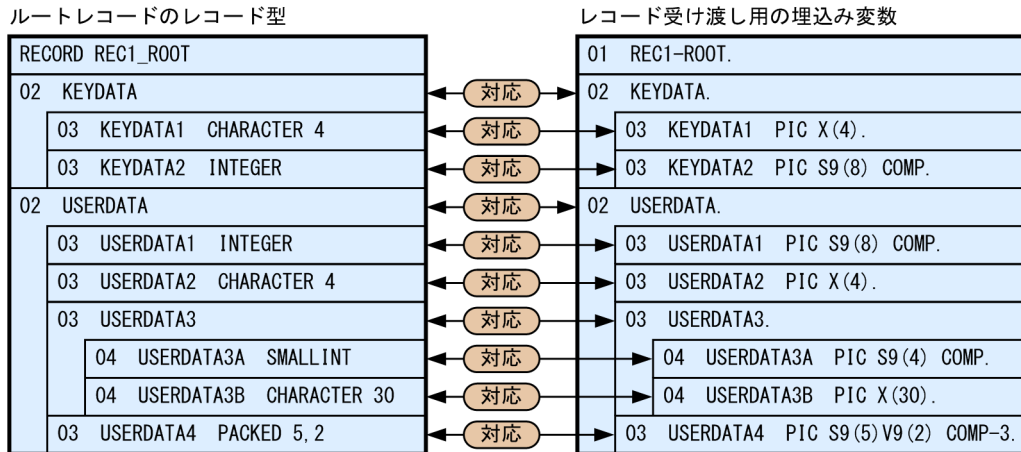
ルートレコードのレコード型

RECORD REC1_ROOT
02 KEYDATA
03 KEYDATA1 CHARACTER 4
03 KEYDATA2 INTEGER
02 USERDATA
03 USERDATA1 INTEGER
03 USERDATA2 CHARACTER 4
03 USERDATA3
04 USERDATA3A SMALLINT
04 USERDATA3B CHARACTER 30
03 USERDATA4 PACKED 5,2

対応
対応
対応
対応
対応
対応
対応
対応
対応
対応

レコード受け渡し用の埋込み変数

01 REC1-ROOT.
02 KEYDATA.
03 KEYDATA1 PIC X(4).
03 KEYDATA2 PIC S9(8) COMP.
02 USERDATA.
03 USERDATA1 PIC S9(8) COMP.
03 USERDATA2 PIC X(4).
03 USERDATA3.
04 USERDATA3A PIC S9(4) COMP.
04 USERDATA3B PIC X(30).
03 USERDATA4 PIC S9(5)V9(2) COMP-3.